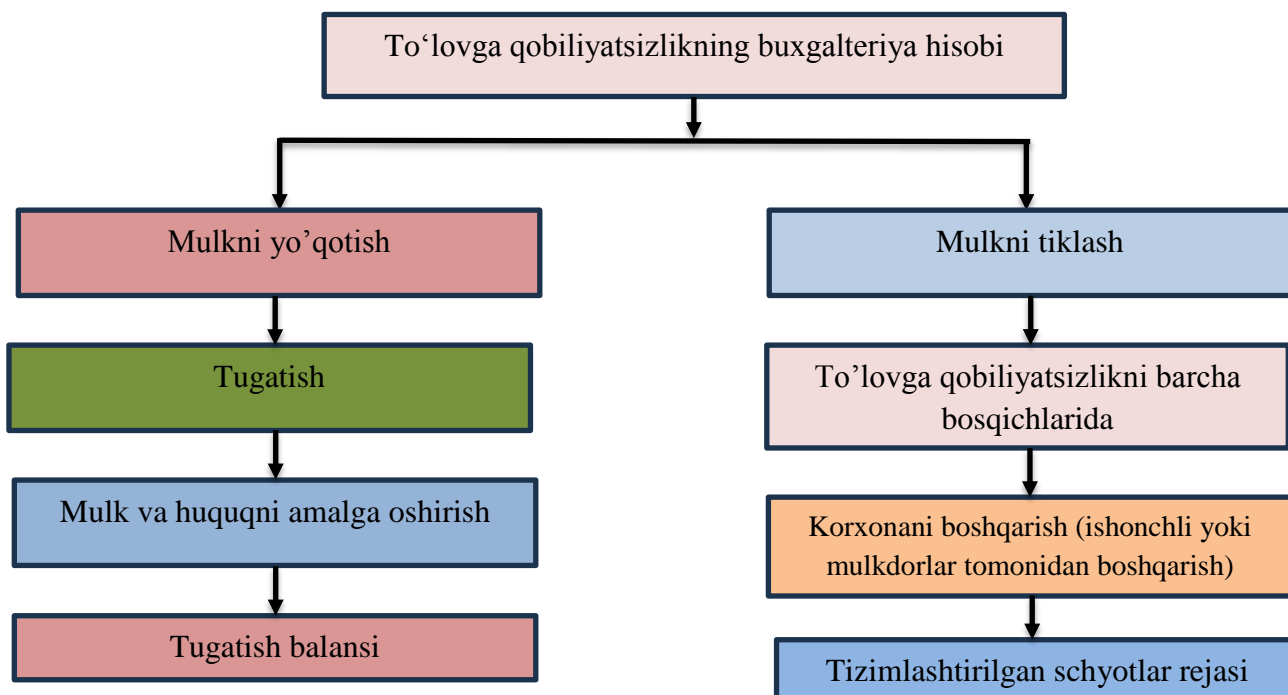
To‘lovga qobiliyatsizlikning buxgalteriya hisobi

Mulkni yo’qotish

Tugatish

Mulk va huquqni amalga oshirish

Tugatish balansi

Mulkni tiklash

To’lovga qobiliyatsizlikni barcha bosqichlarida

Korxonani boshqarish (ishonchli yoki mulkdorlar tomonidan boshqarish)

Tizimlashtirilgan schyotlar rejasi